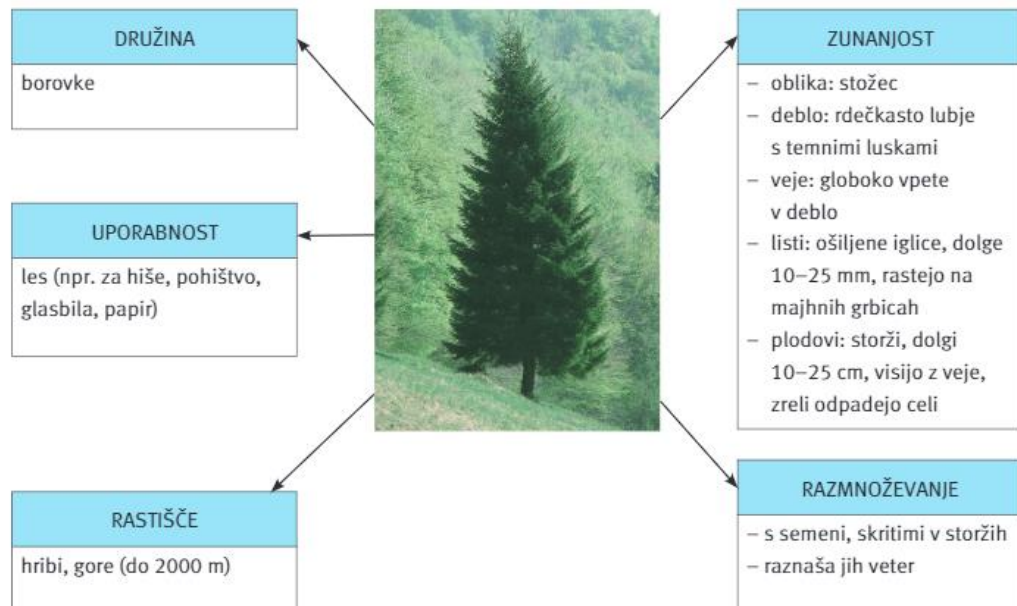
DRUŽINA

borovke

UPORABNOST

les (npr. za hiše, pohištvo, glasbila, papir)

RASTIŠČE

hribi, gore (do 2000 m)

ZUNANJOST

– oblika: stožec
– deblo: rdečkasto lubje s temnimi luskami
– veje: globoko vpete v deblo
– listi: ošiljene iglice, dolge 10–25 mm, rastejo na majhnih grbicah
– plodovi: storži, dolgi 10–25 cm, visijo z veje, zreli odpadejo celi

RAZMNOŽEVANJE

– s semeni, skritimi v storžih
– raznaša jih veter